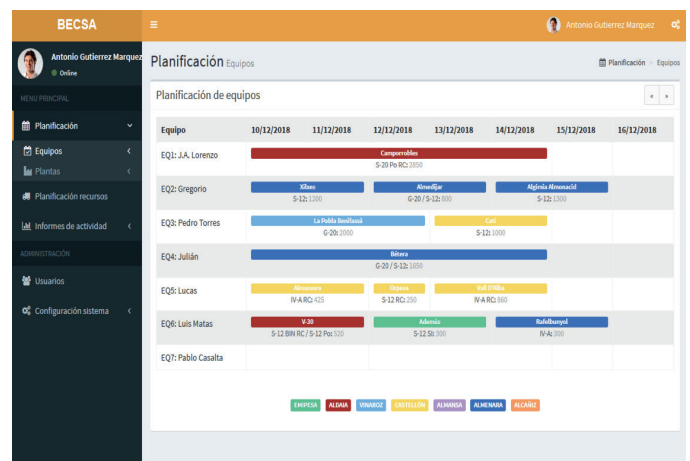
BECSA

Antonio Gutierrez Marquez

Antonio Gutierrez Marquez
Online

MENU PRINCIPAL

Planificación
Equipos
Plantas
Planificación recursos
Informes de actividad

ADMINISTRACIÓN

Usuarios
Configuración sistema

Planificación Equipos

Planificación > Equipos

Planificación de equipos

« »

| Equipo | 10/12/2018 | 11/12/2018 | 12/12/2018 | 13/12/2018 | 14/12/2018 | 15/12/2018 | 16/12/2018 |
|---|---|---|---|---|---|---|---|
| EQ1: J.A. Lorenzo | Camporrobles S-20 Po RC: 3850 | | | | | | |
| EQ2: Gregorio | Xilxes S-12: 1300 | | Almedíjar G-20 / S-12: 800 | | Algimia Almonacid S-12: 1300 | | |
| EQ3: Pedro Torres | La Pobla Benifassà G-20: 2000 | | | Catí S-12: 1000 | | | |
| EQ4: Julián | Bétera G-20 / S-12: 1650 | | | | | | |
| EQ5: Lucas | Almassora IV-A RC: 425 | | Onpasa S-12 RC: 250 | Vall D'Alba IV-A RC: 860 | | | |
| EQ6: Luis Matas | V-30 S-12 BIN RC / S-12 Po: 520 | | Ademuz S-12 Si: 300 | | Rafelbunyol IV-A: 300 | | |
| EQ7: Pablo Casalta | | | | | | | |

EMIPESA ALDAIA VINAROZ CASTELLÓN ALMANSA ALMENARA ALCAÑIZ